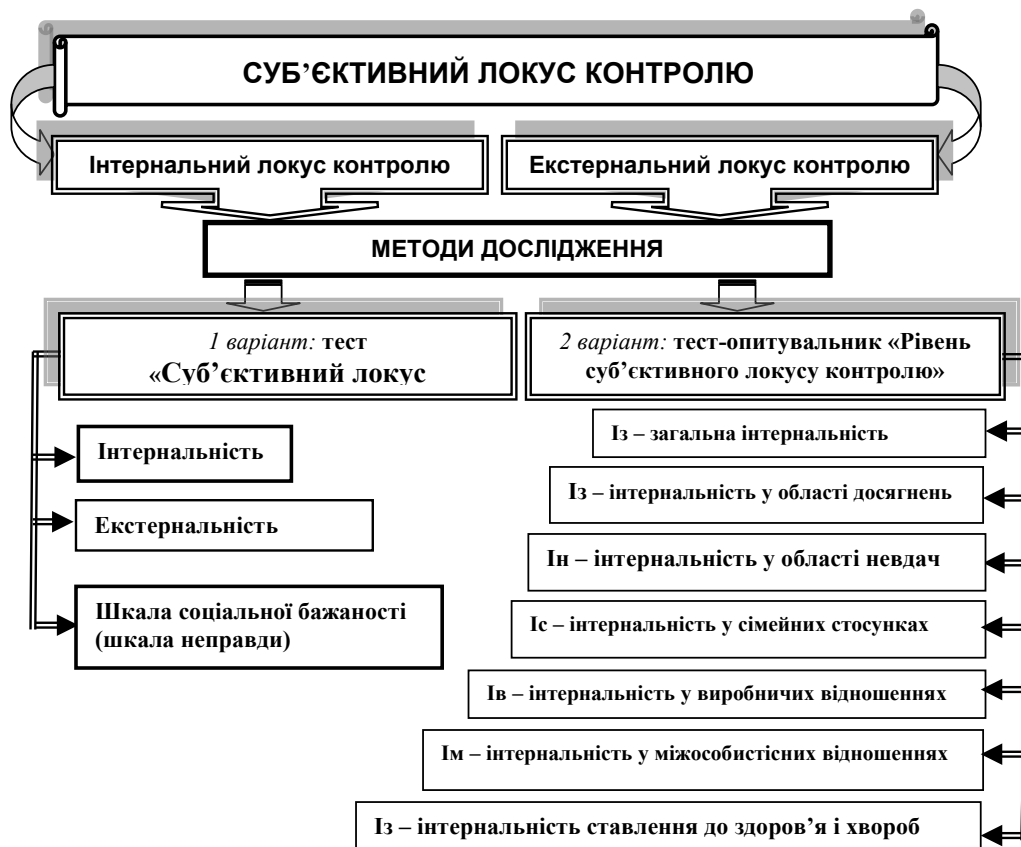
СУБ'ЄКТИВНИЙ ЛОКУС КОНТРОЛЮ

Інтернальний локус контролю

Екстернальний локус контролю

МЕТОДИ ДОСЛІДЖЕННЯ

*1 варіант:* тест «Суб'єктивний локус

*2 варіант:* тест-опитувальник «Рівень суб'єктивного локусу контролю»

Інтернальність

Екстернальність

Шкала соціальної бажаності (шкала неправди)

Із – загальна інтернальність

Із – інтернальність у області досягнень

Ін – інтернальність у області невдач

Іс – інтернальність у сімейних стосунках

Ів – інтернальність у виробничих відношеннях

Ім – інтернальність у міжособистісних відношеннях

Із – інтернальність ставлення до здоров'я і хвороб